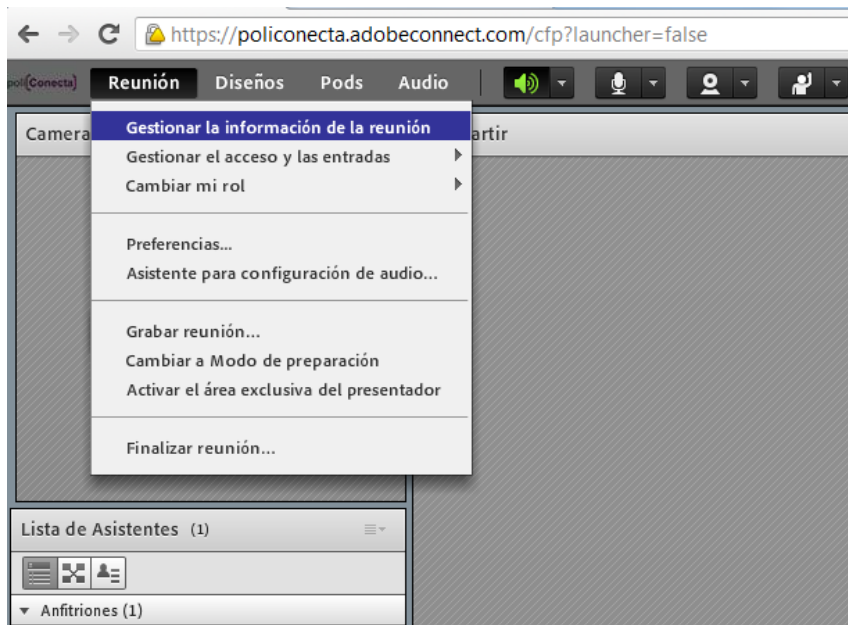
https://policonecta.adobeconnect.com/cfp?launcher=false

poli[Conecta] Reunión Diseños Pods Audio

Camera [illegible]artir

Gestionar la información de la reunión
Gestionar el acceso y las entradas
Cambiar mi rol

Preferencias...
Asistente para configuración de audio...

Grabar reunión...
Cambiar a Modo de preparación
Activar el área exclusiva del presentador

Finalizar reunión...

Lista de Asistentes (1)

Anfitriones (1)